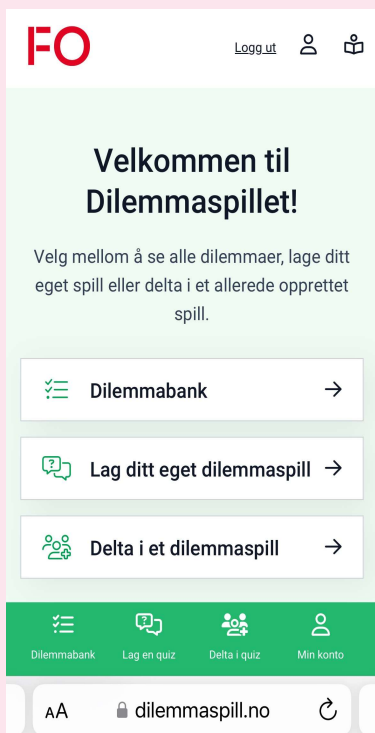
FO

Logg ut

Velkommen til Dilemmaspillet!

Velg mellom å se alle dilemmaer, lage ditt eget spill eller delta i et allerede opprettet spill.

Dilemmabank →

Lag ditt eget dilemmaspill →

Delta i et dilemmaspill →

Dilemmabank
Lag en quiz
Delta i quiz
Min konto

AA dilemmaspill.no